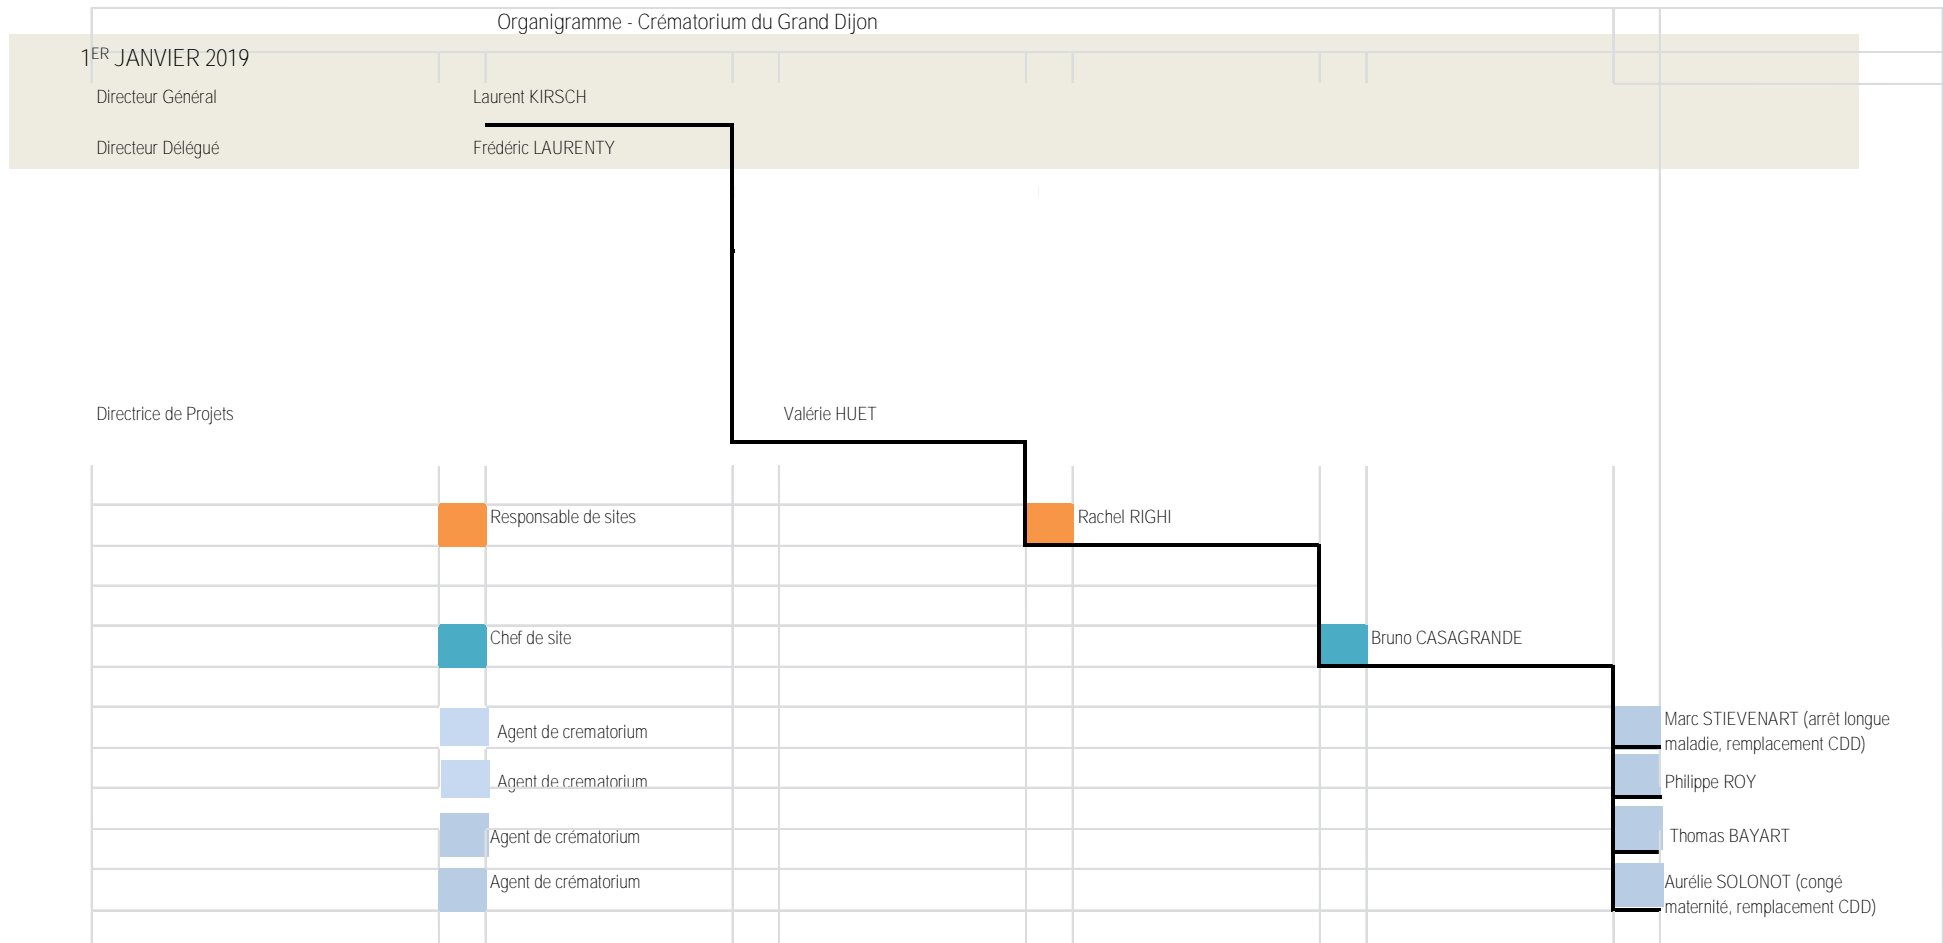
Organigramme - Crématorium du Grand Dijon

1$^{ER}$ JANVIER 2019

Directeur Général Laurent KIRSCH

Directeur Délégué Frédéric LAURENTY

Directrice de Projets Valérie HUET

Responsable de sites Rachel RIGHI

Chef de site Bruno CASAGRANDE

Agent de crematorium

Agent de crematorium

Agent de crématorium

Agent de crématorium

Marc STIEVENART (arrêt longue maladie, remplacement CDD)

Philippe ROY

Thomas BAYART

Aurélie SOLONOT (congé maternité, remplacement CDD)